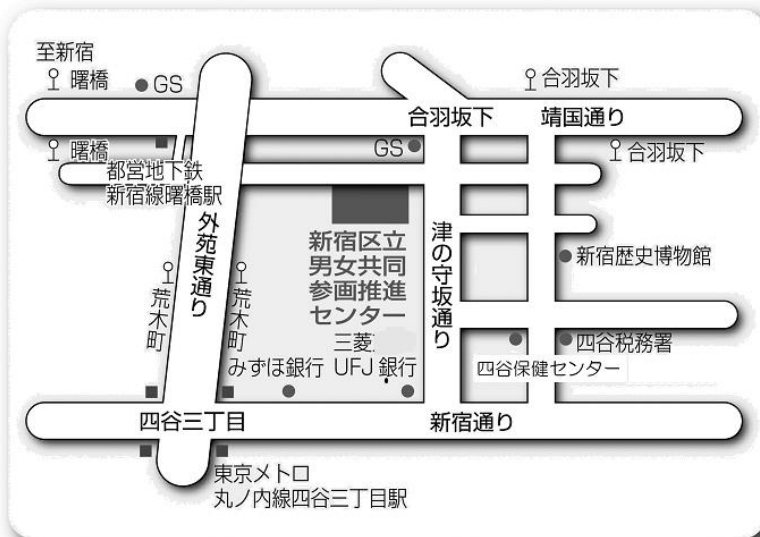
至新宿
曙橋
GS
合羽坂下
合羽坂下
靖国通り
曙橋
GS
合羽坂下
都営地下鉄
新宿線曙橋駅
外苑東通り
新宿区立
男女共同
参画推進
センター
津の守坂通り
新宿歴史博物館
荒木町
荒木町
三菱
UFJ 銀行
みずほ銀行
四谷税務署
四谷保健センター
四谷三丁目
新宿通り
東京メトロ
丸ノ内線四谷三丁目駅